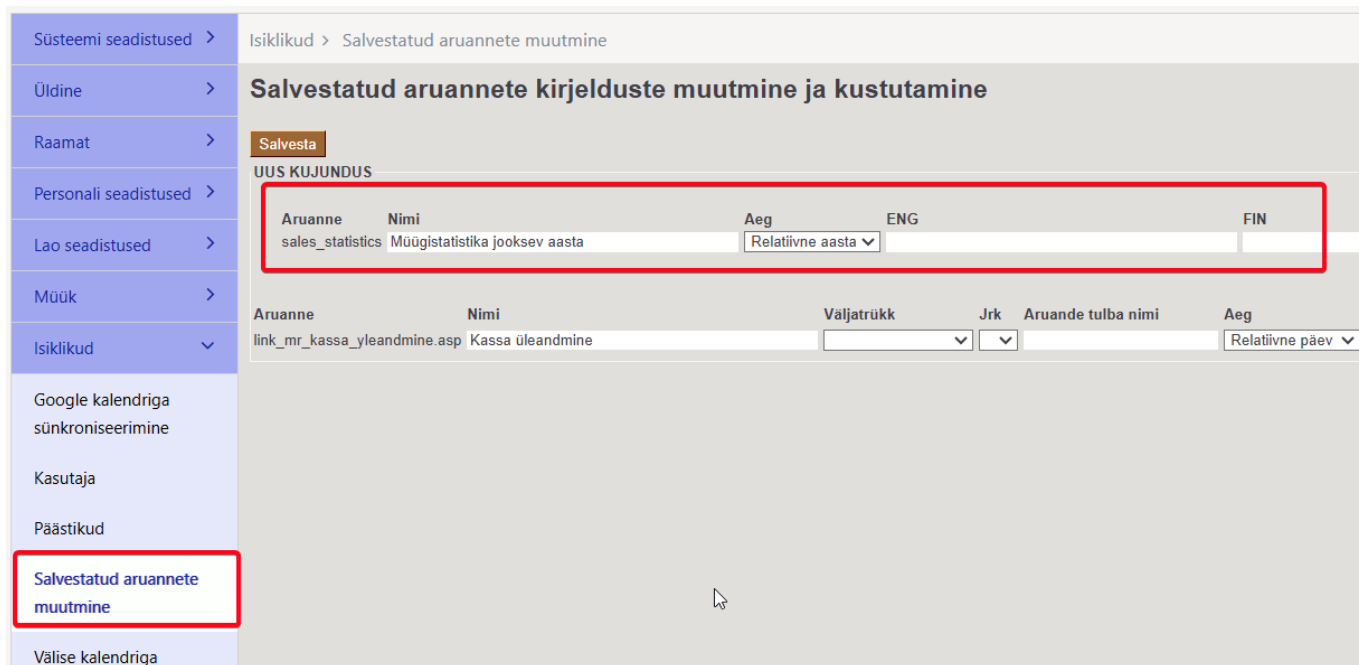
Süsteemi seadistused >

Üldine >

Raamat >

Personali seadistused >

Lao seadistused >

Müük >

Isiklikud

Google kalendriga sünkroniseerimine

Kasutaja

Päästikud

Salvestatud aruannete muutmine

Välise kalendriga

Isiklikud > Salvestatud aruannete muutmine

Salvestatud aruannete kirjelduste muutmine ja kustutamine

Salvesta

UUS KUJUNDUS

| Aruanne | Nimi | Aeg | ENG | FIN |
|---|---|---|---|---|
| sales_statistics | Müügistatistika jooksev aasta | Relatiivne aasta | | |

| Aruanne | Nimi | Väljatrükk | Jrk | Aruande tulba nimi | Aeg |
|---|---|---|---|---|---|
| link_mr_kassa_yleandmine.asp | Kassa üleandmine | | | | Relatiivne päev |